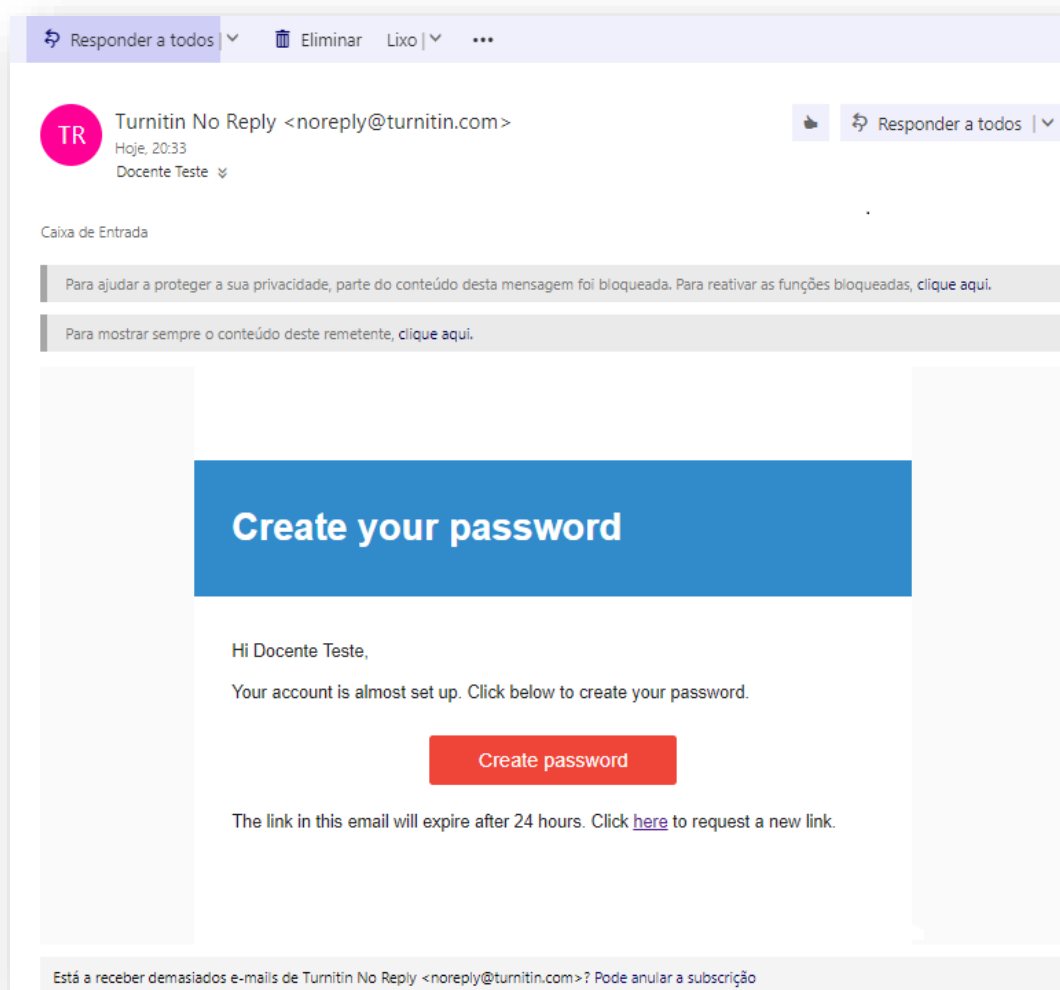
Responder a todos | Eliminar Lixo | ...

TR
Turnitin No Reply <noreply@turnitin.com>
Hoje, 20:33
Docente Teste

Responder a todos |

Caixa de Entrada

Para ajudar a proteger a sua privacidade, parte do conteúdo desta mensagem foi bloqueada. Para reativar as funções bloqueadas, clique aqui.

Para mostrar sempre o conteúdo deste remetente, clique aqui.

Create your password

Hi Docente Teste,

Your account is almost set up. Click below to create your password.

Create password

The link in this email will expire after 24 hours. Click here to request a new link.

Está a receber demasiados e-mails de Turnitin No Reply <noreply@turnitin.com>? Pode anular a subscrição